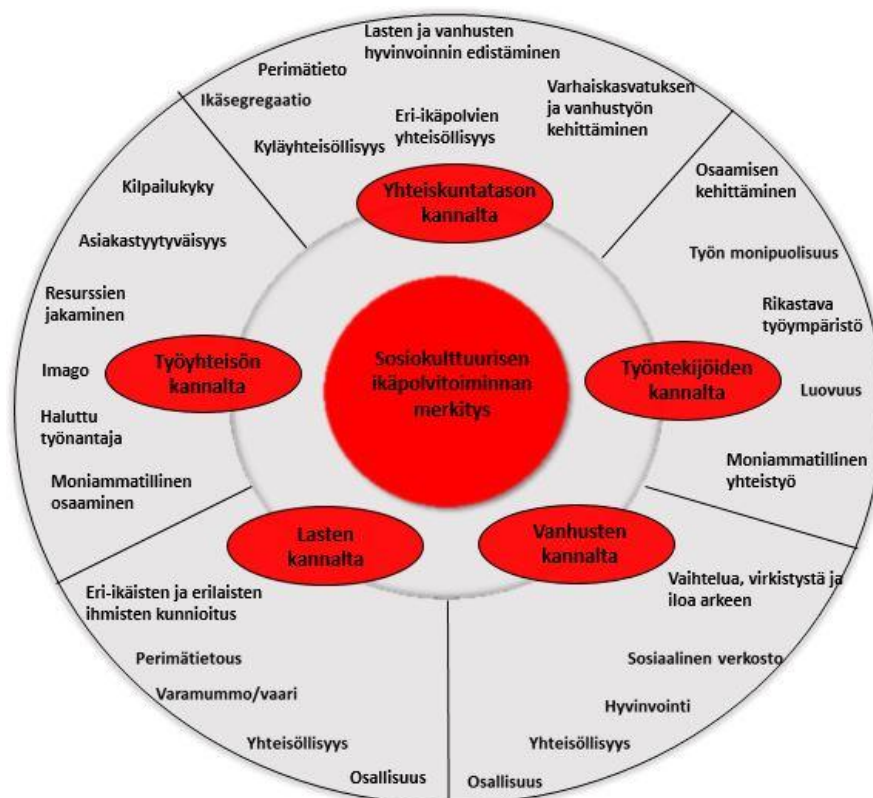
Sosiokulttuurisen ikäpolvitoiminnan merkitys

Yhteiskuntatason kannalta

Lasten ja vanhusten hyvinvoinnin edistäminen

Perimätieto

Ikäsegregaatio

Eri-ikäpolvien yhteisöllisyys

Kyläyhteisöllisyys

Varhaiskasvatuksen ja vanhustyön kehittäminen

Työntekijöiden kannalta

Osaamisen kehittäminen

Työn monipuolisuus

Rikastava työympäristö

Luovuus

Moniammatillinen yhteistyö

Vanhusten kannalta

Vaihtelua, virkistystä ja iloa arkeen

Sosiaalinen verkosto

Hyvinvointi

Yhteisöllisyys

Osallisuus

Lasten kannalta

Eri-ikäisten ja erilaisten ihmisten kunnioitus

Perimätietous

Varamummo/vaari

Yhteisöllisyys

Osallisuus

Työyhteisön kannalta

Kilpailukyky

Asiakastyytyväisyys

Resurssien jakaminen

Imago

Haluttu työnantaja

Moniammatillinen osaaminen